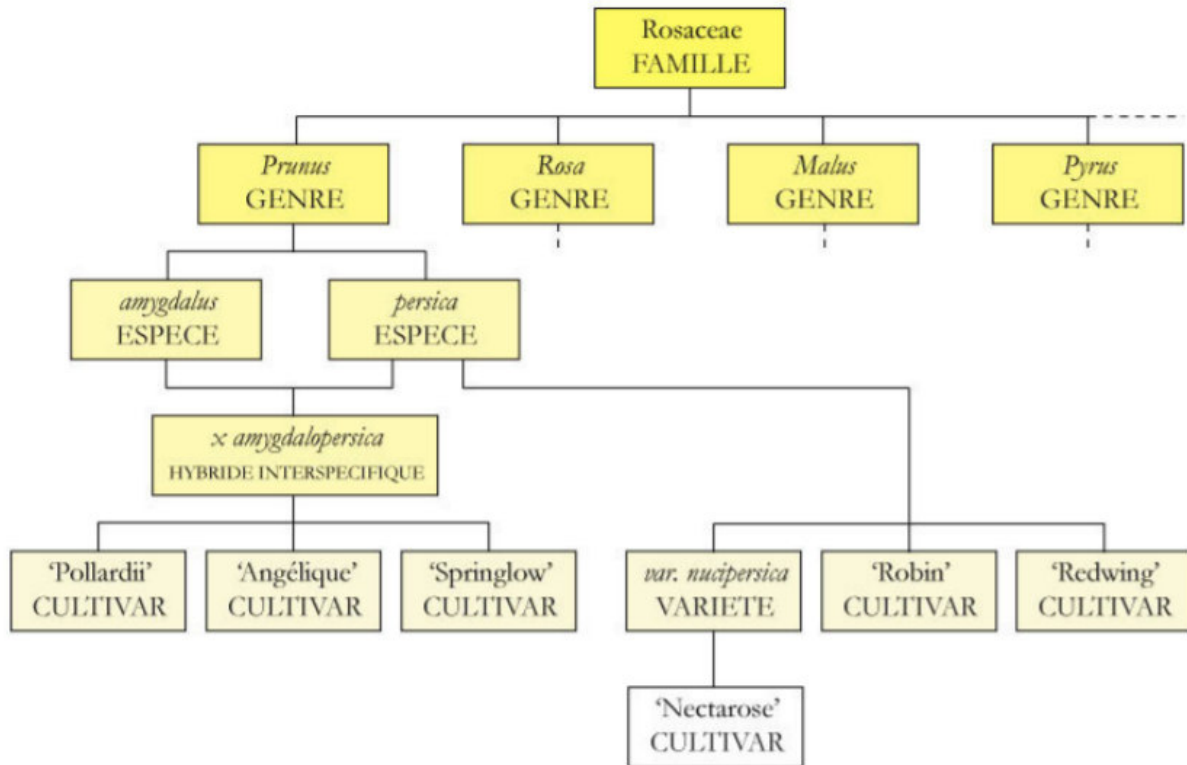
Rosaceae
FAMILLE

Prunus
GENRE

Rosa
GENRE

Malus
GENRE

Pyrus
GENRE

amygdalus
ESPECE

persica
ESPECE

x amygdalopersica
HYBRIDE INTERSPECIFIQUE

'Pollardii'
CULTIVAR

'Angélique'
CULTIVAR

'Springlow'
CULTIVAR

var. nucipersica
VARIETE

'Robin'
CULTIVAR

'Redwing'
CULTIVAR

'Nectarose'
CULTIVAR